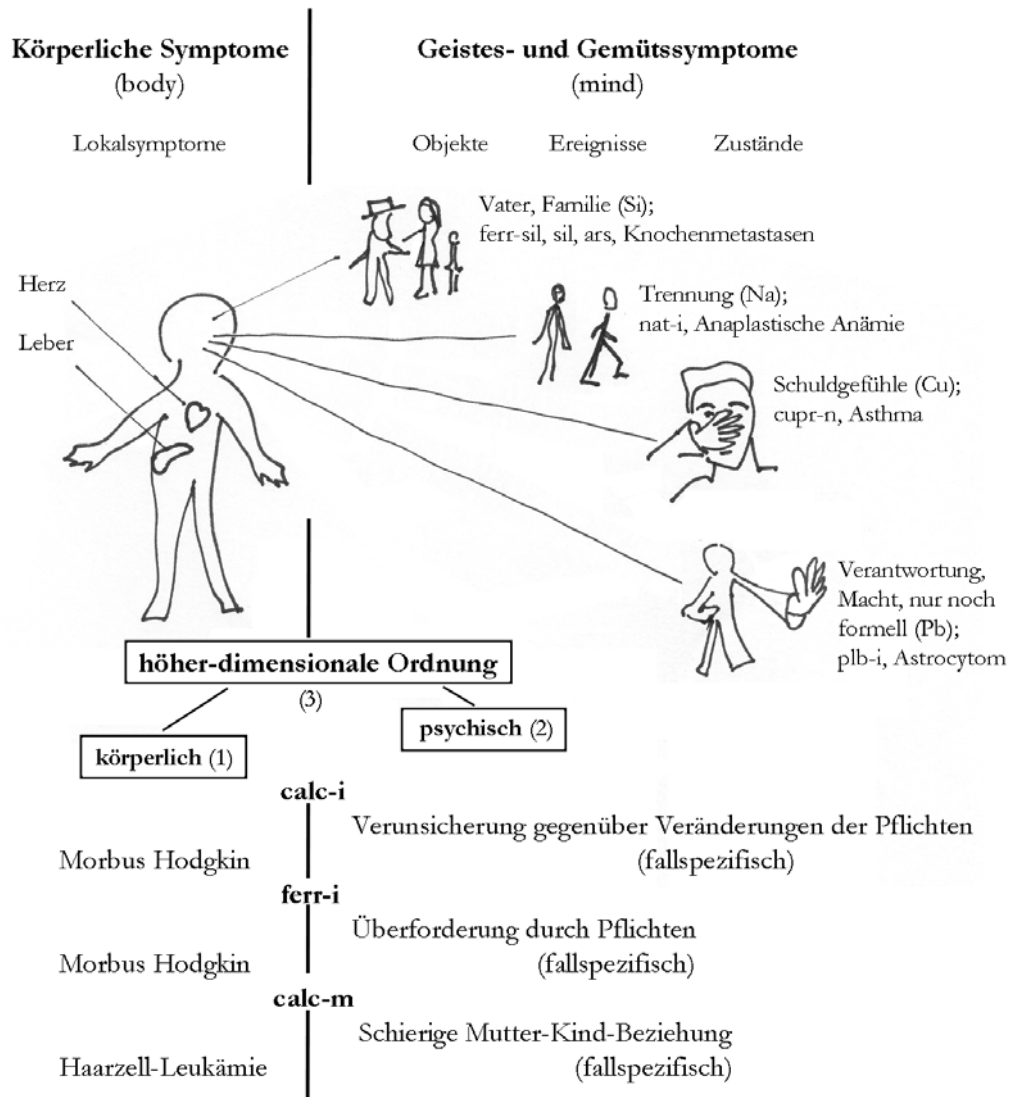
**Körperliche Symptome**
(body)

Lokalsymptome

**Geistes- und Gemütssymptome**
(mind)

Objekte Ereignisse Zustände

Vater, Familie (Si); ferr-sil, sil, ars, Knochenmetastasen

Herz

Leber

Trennung (Na); nat-i, Anaplastische Anämie

Schuldgefühle (Cu); cupr-n, Asthma

Verantwortung, Macht, nur noch formell (Pb); plb-i, Astrocytom

**höher-dimensionale Ordnung**
(3)

**körperlich** (1)

**psychisch** (2)

**calc-i**

Verunsicherung gegenüber Veränderungen der Pflichten (fallspezifisch)

Morbus Hodgkin

**ferr-i**

Überforderung durch Pflichten (fallspezifisch)

Morbus Hodgkin

**calc-m**

Schierige Mutter-Kind-Beziehung (fallspezifisch)

Haarzell-Leukämie